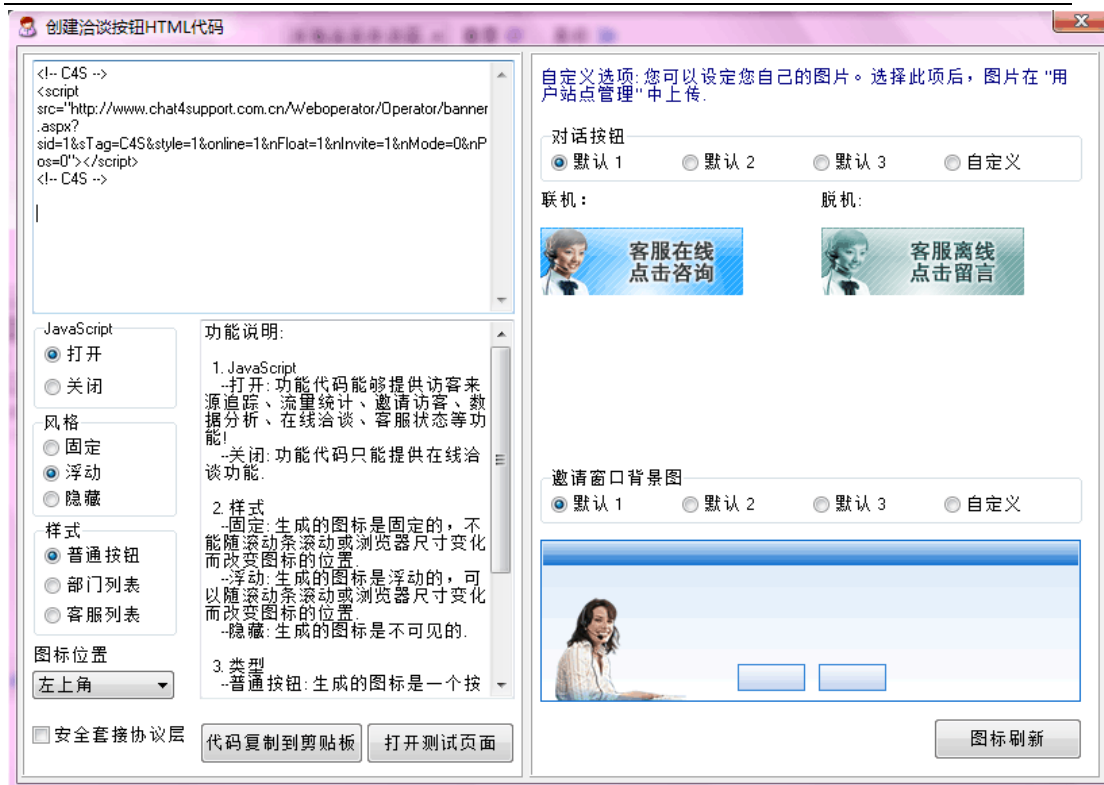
创建洽谈按钮HTML代码

<!-- C4S -->
<script src="http://www.chat4support.com.cn/Weboperator/Operator/banner.aspx?sid=1&sTag=C4S&style=1&online=1&nFloat=1&nInvite=1&nMode=0&nPos=0"></script>
<!-- C4S -->

JavaScript
打开
关闭

风格
固定
浮动
隐藏

样式
普通按钮
部门列表
客服列表

图标位置
左上角

安全套接协议层

功能说明:

1. JavaScript
--打开: 功能代码能够提供访客来源追踪、流量统计、邀请访客、数据分析、在线洽谈、客服状态等功能!
--关闭: 功能代码只能提供在线洽谈功能.

2. 样式
--固定: 生成的图标是固定的，不能随滚动条滚动或浏览器尺寸变化而改变图标的位置.
--浮动: 生成的图标是浮动的，可以随滚动条滚动或浏览器尺寸变化而改变图标的位置.
--隐藏: 生成的图标是不可见的.

3. 类型
--普通按钮: 生成的图标是一个按

代码复制到剪贴板
打开测试页面

自定义选项: 您可以设定您自己的图片。选择此项后，图片在 "用户站点管理" 中上传.

对话按钮
默认 1
默认 2
默认 3
自定义

联机:
脱机:

客服在线
点击咨询

客服离线
点击留言

邀请窗口背景图
默认 1
默认 2
默认 3
自定义

图标刷新